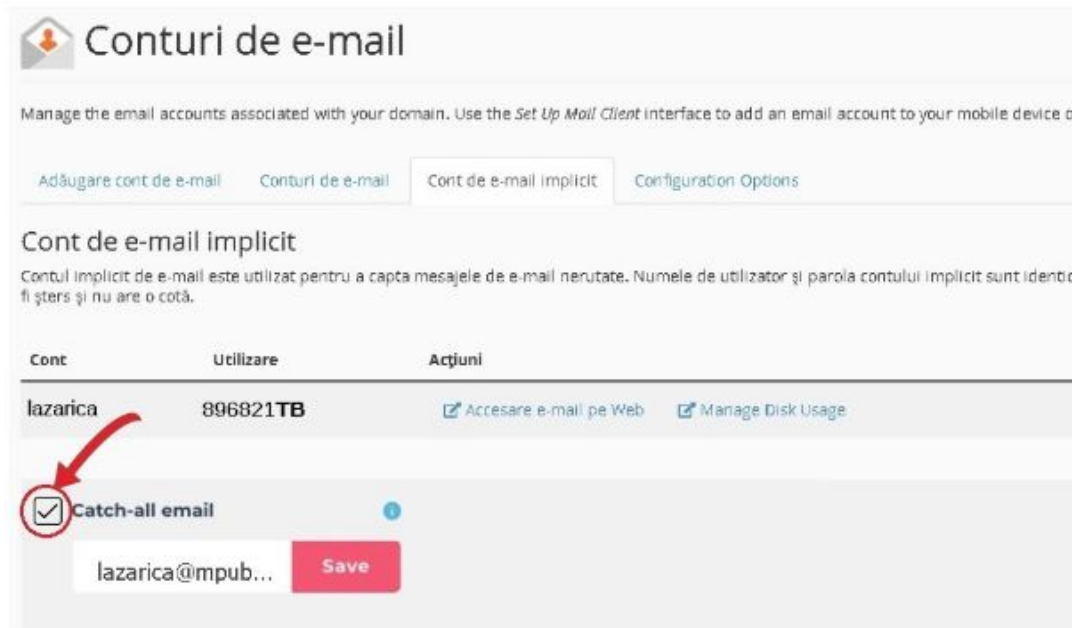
Conturi de e-mail

Manage the email accounts associated with your domain. Use the *Set Up Mail Client* interface to add an email account to your mobile device o

Adăugare cont de e-mail | Conturi de e-mail | Cont de e-mail implicit | Configuration Options

Cont de e-mail implicit

Contul implicit de e-mail este utilizat pentru a capta mesajele de e-mail nerutate. Numele de utilizator și parola contului implicit sunt identic fi șters și nu are o cotă.

| Cont | Utilizare | Acțiuni |
|---|---|---|
| lazarica | 896821TB | Accesare e-mail pe Web   Manage Disk Usage |

Catch-all email

lazarica@mpub...

Save